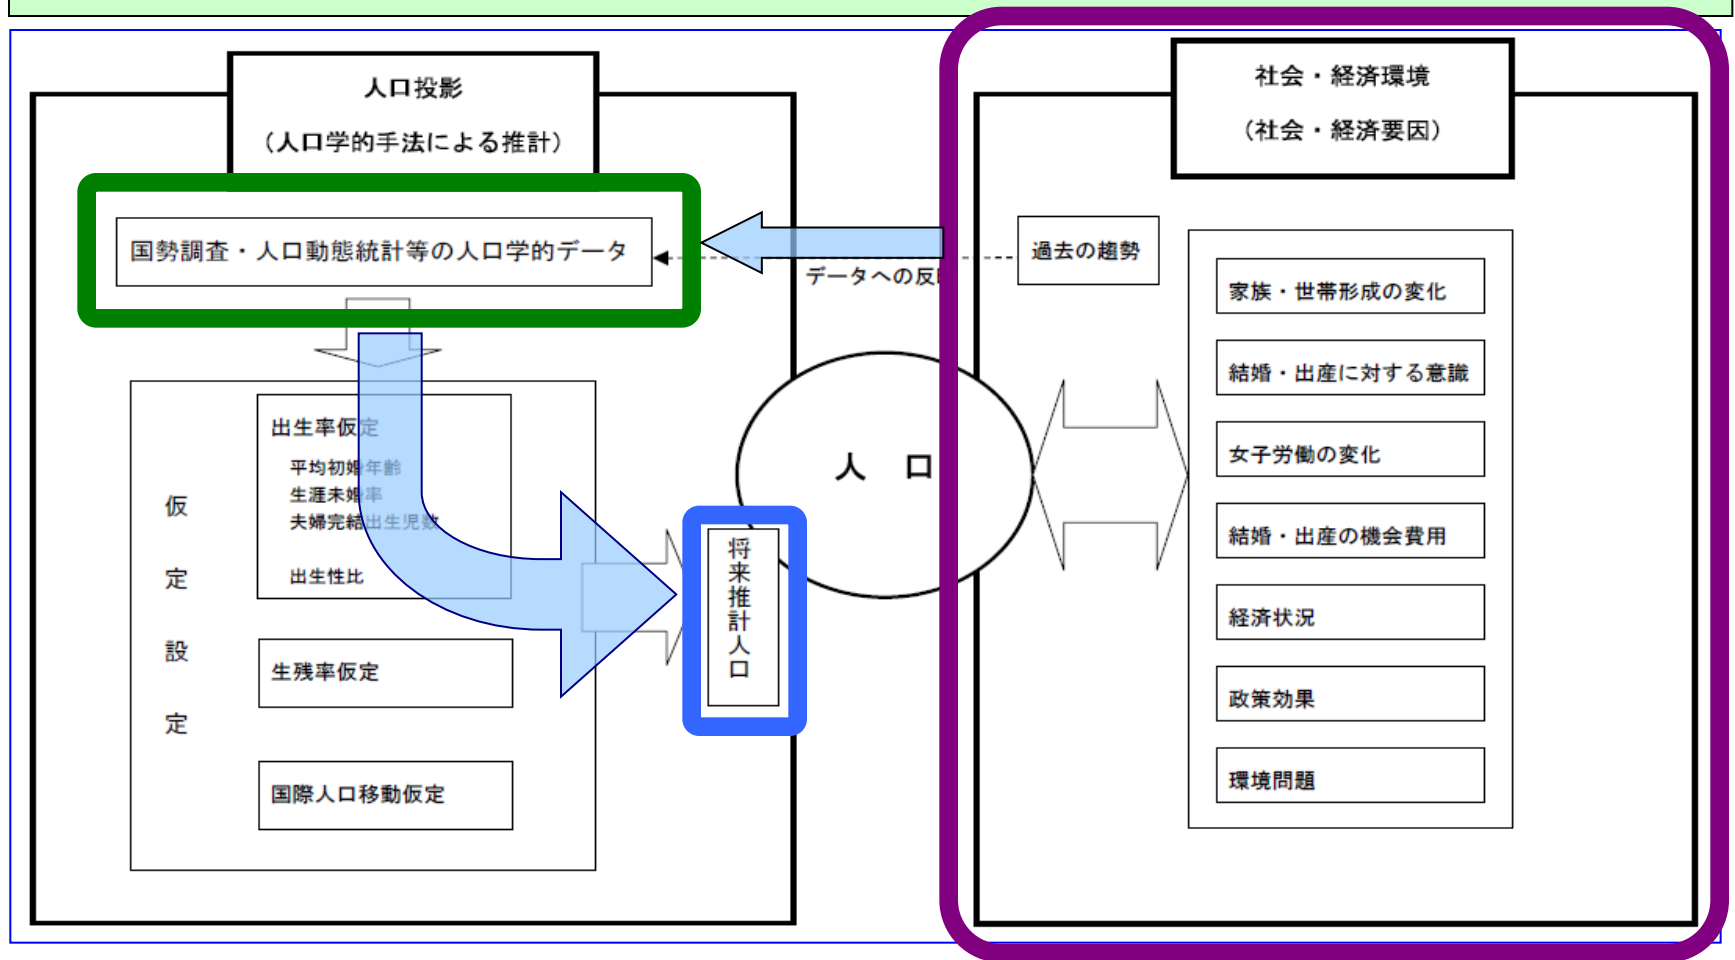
人口投影

（人口学的手法による推計）

国勢調査・人口動態統計等の人口学的データ

データへの反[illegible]

仮定設定

出生率仮定

平均初婚年齢

生涯未婚率

夫婦完結出生児数

出生性比

生残率仮定

国際人口移動仮定

将来推計人口

人口

社会・経済環境

（社会・経済要因）

過去の趨勢

家族・世帯形成の変化

結婚・出産に対する意識

女子労働の変化

結婚・出産の機会費用

経済状況

政策効果

環境問題